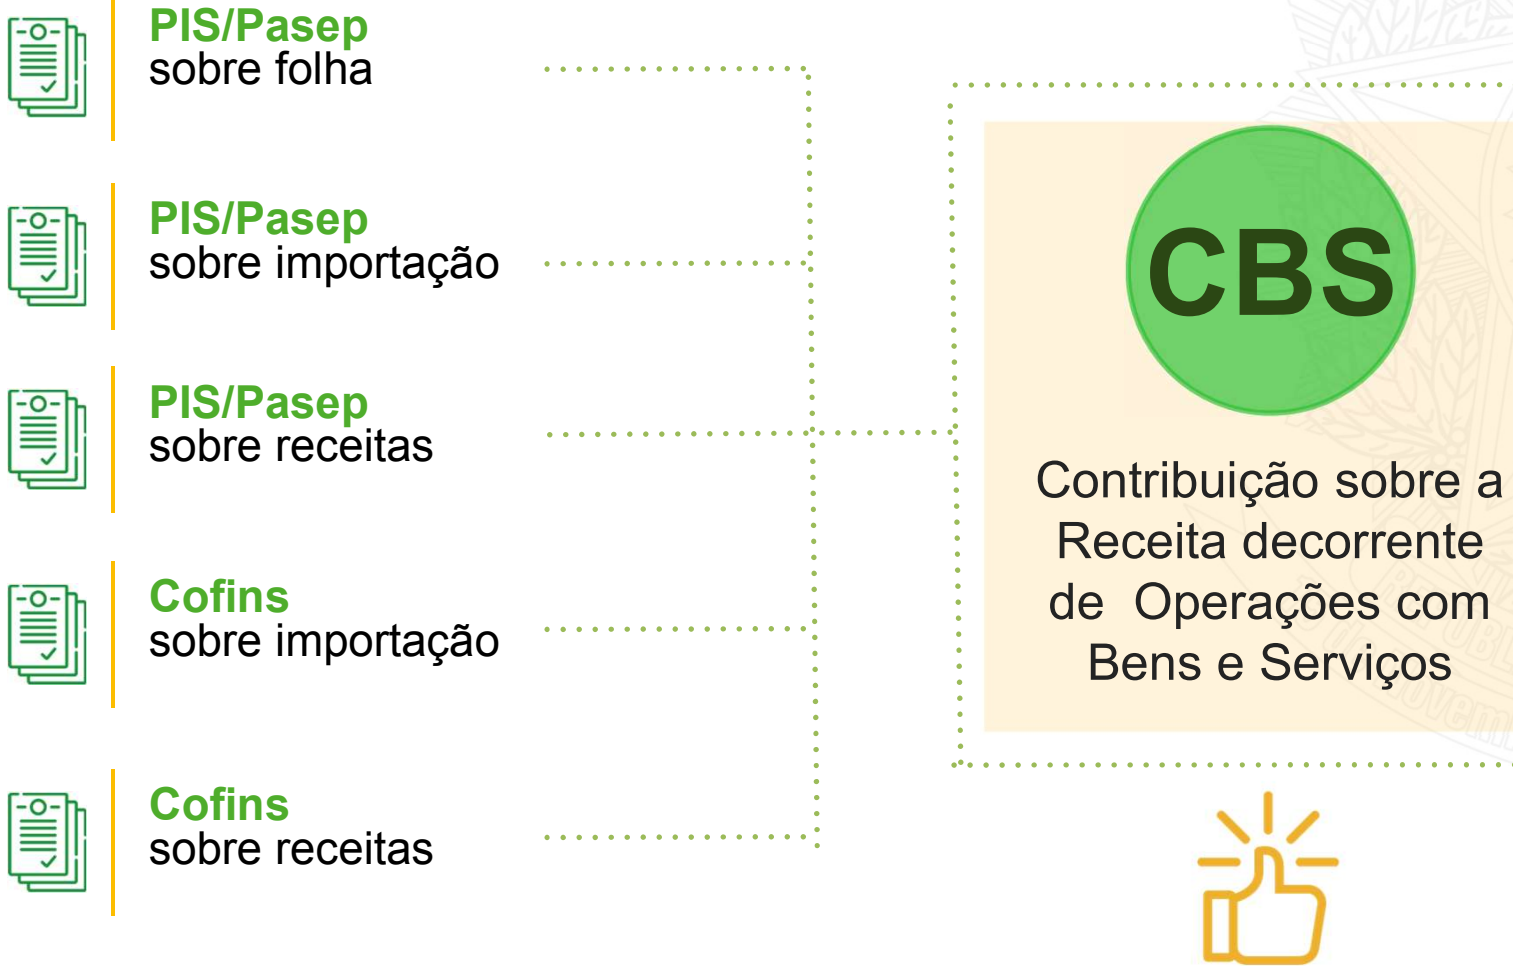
PIS/Pasep
sobre folha

PIS/Pasep
sobre importação

PIS/Pasep
sobre receitas

Cofins
sobre importação

Cofins
sobre receitas

CBS

Contribuição sobre a Receita decorrente de Operações com Bens e Serviços